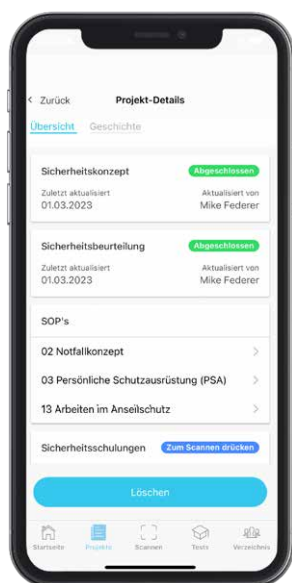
< Zurück
Projekt-Details

Übersicht Geschichte

Sicherheitskonzept
Abgeschlossen
Zuletzt aktualisiert
01.03.2023
Aktualisiert von
Mike Federer

Sicherheitsbeurteilung
Abgeschlossen
Zuletzt aktualisiert
01.03.2023
Aktualisiert von
Mike Federer

SOP's

02 Notfallkonzept >

03 Persönliche Schutzausrüstung (PSA) >

13 Arbeiten im Anseilschutz >

Sicherheitsschulungen
Zum Scannen drücken

Löschen

Startseite Projekte Scannen Tests Verzeichnis